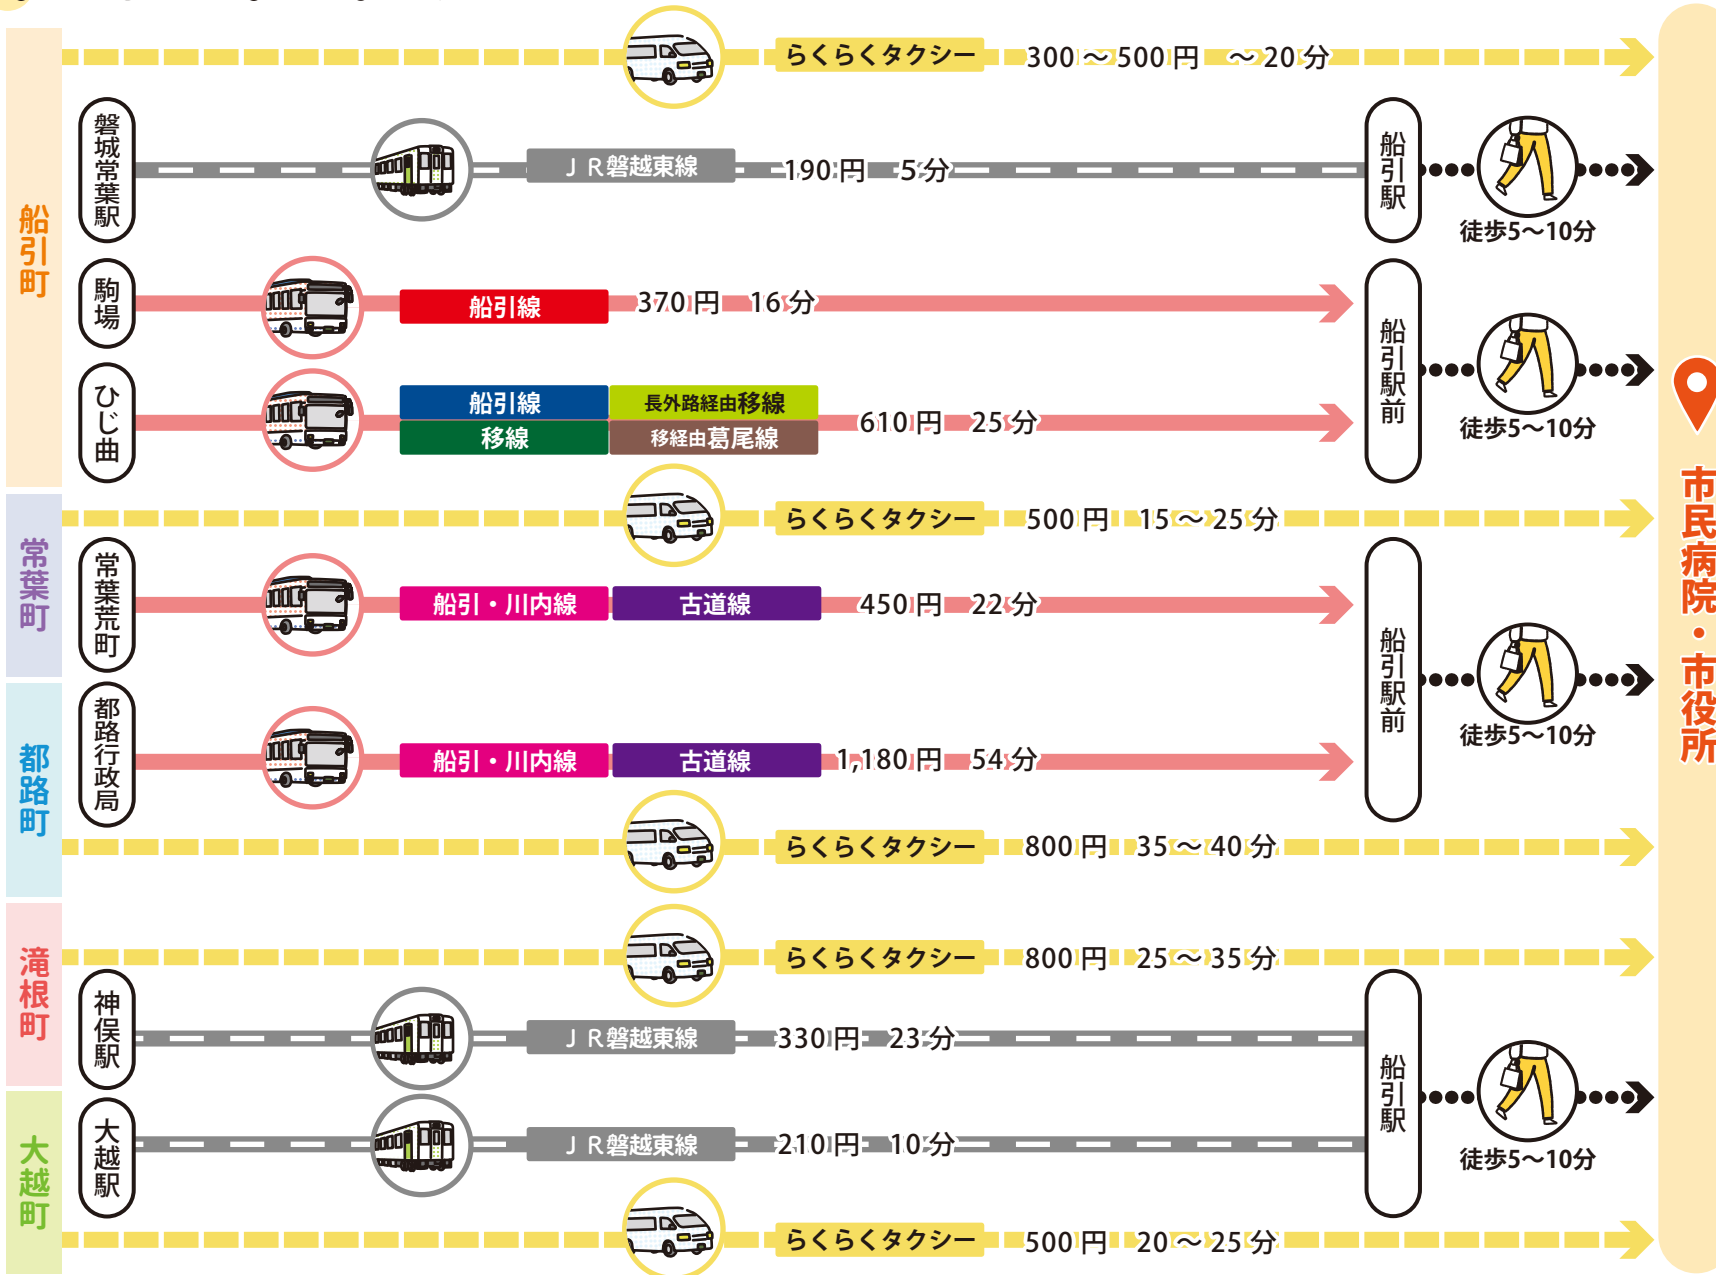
船引町

らくらくタクシー 300～500円 ～20分

磐城常葉駅 ＪＲ磐越東線 190円 5分 船引駅 徒歩5～10分

駒場 船引線 370円 16分

ひじ曲 船引線 移線 長外路経由移線 移経由葛尾線 610円 25分 船引駅前 徒歩5～10分

常葉町

らくらくタクシー 500円 15～25分

常葉荒町 船引・川内線 古道線 450円 22分

都路町

都路行政局 船引・川内線 古道線 1,180円 54分 船引駅前 徒歩5～10分

らくらくタクシー 800円 35～40分

滝根町

らくらくタクシー 800円 25～35分

神俣駅 ＪＲ磐越東線 330円 23分

大越町

大越駅 ＪＲ磐越東線 210円 10分 船引駅 徒歩5～10分

らくらくタクシー 500円 20～25分

市民病院・市役所